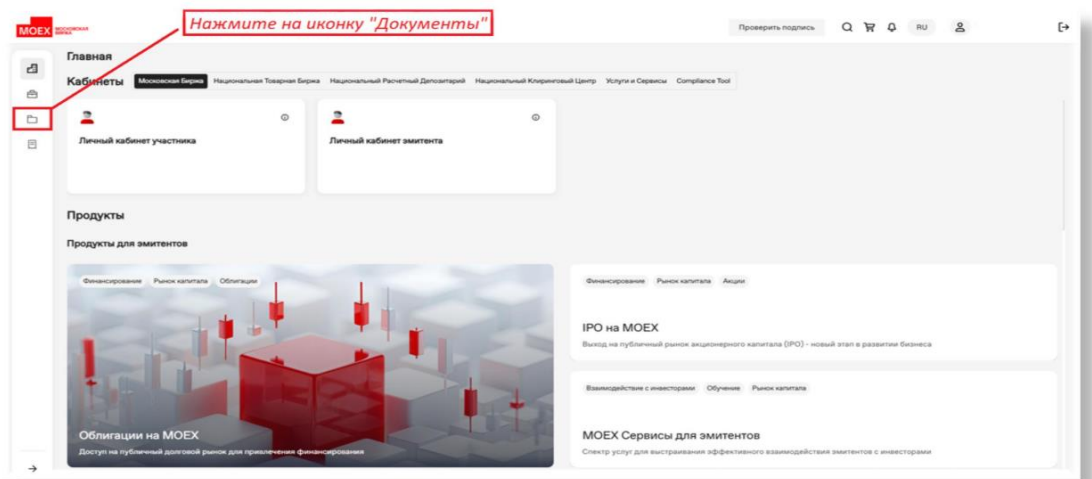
MOEX МОСКОВСКАЯ БИРЖА

Нажмите на иконку "Документы"

Проверить подпись RU

Главная

Кабинеты Московская Биржа Национальная Товарная Биржа Национальный Расчетный Депозитарий Национальный Клиринговый Центр Услуги и Сервисы Compliance Tool

Личный кабинет участника

Личный кабинет эмитента

Продукты

Продукты для эмитентов

Финансирование Рынок капитала Облигации

Облигации на MOEX

Доступ на публичный долговой рынок для привлечения финансирования

Финансирование Рынок капитала Акции

IPO на MOEX

Выход на публичный рынок акционерного капитала (IPO) - новый этап в развитии бизнеса

Взаимодействие с инвесторами Обучение Рынок капитала

MOEX Сервисы для эмитентов

Спектр услуг для выстраивания эффективного взаимодействия эмитентов с инвесторами